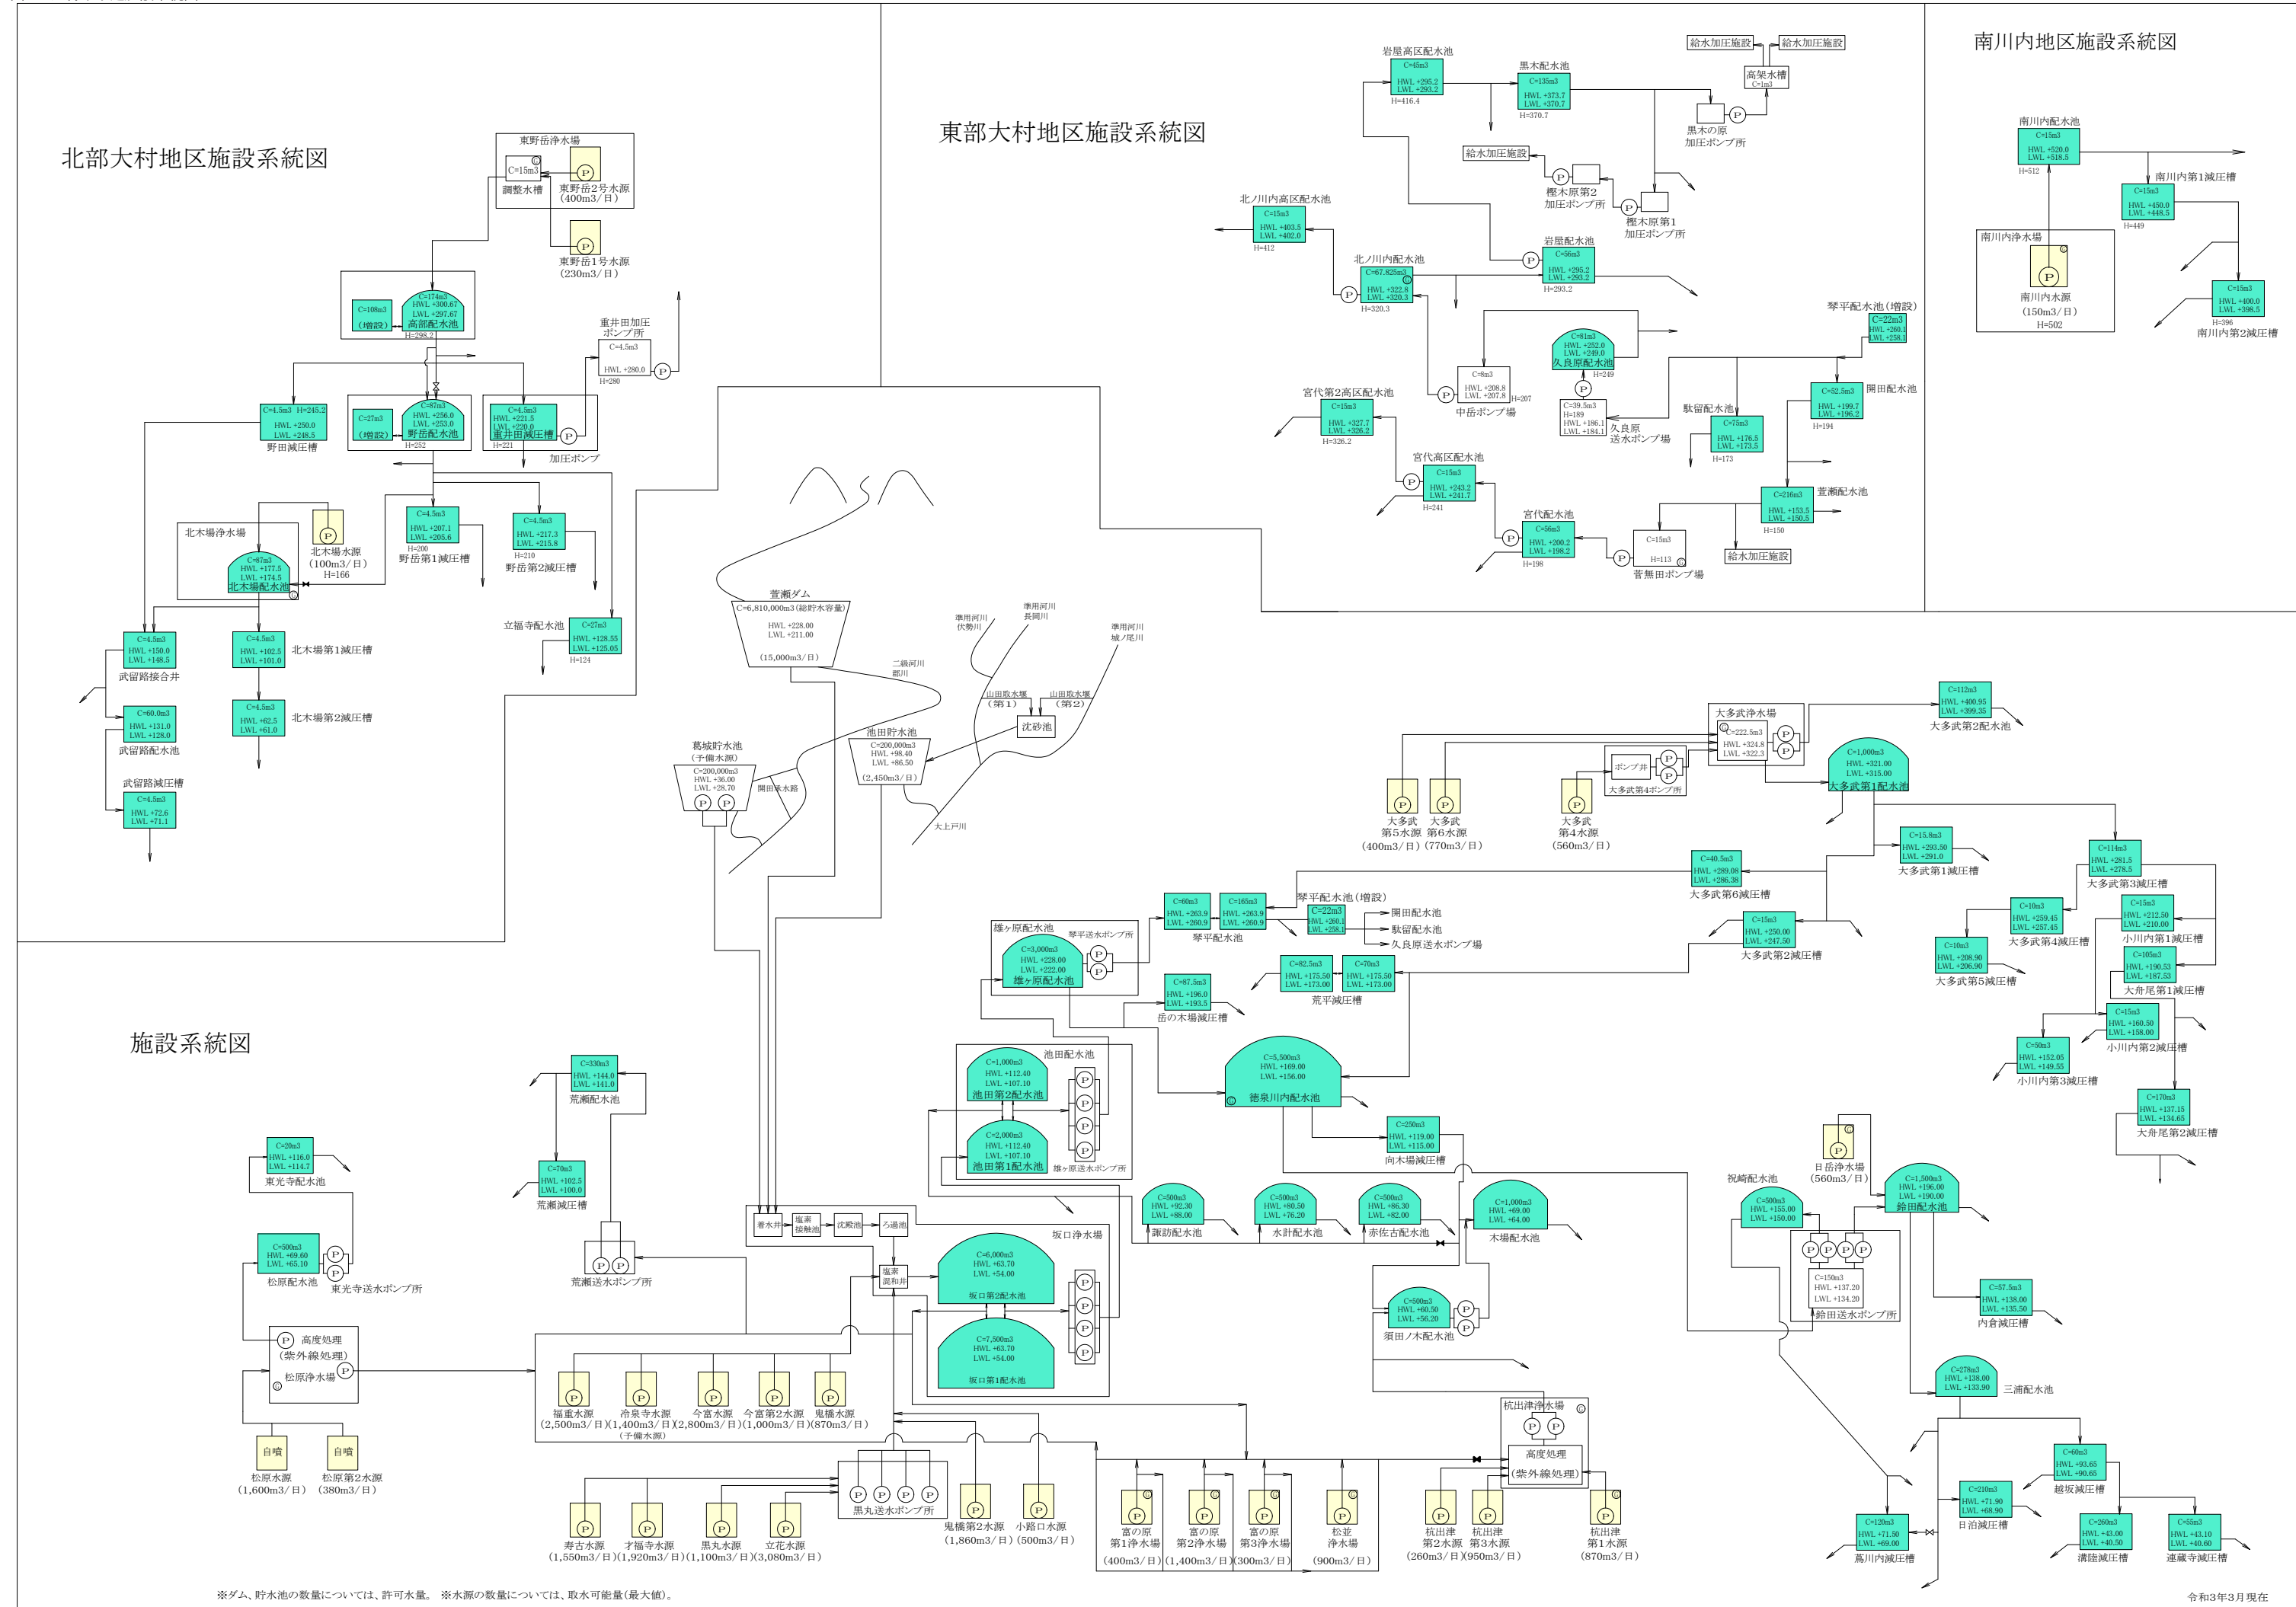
北部大村地区施設系統図

東野岳浄水場
C=15m3
調整水槽
東野岳2号水源
(400m3/日)
東野岳1号水源
(230m3/日)

C=108m3
(増設)
C=174m3
HWL +300.67
LWL +297.67
高部配水池
H=298.2

重井田加圧ポンプ所
C=4.5m3
HWL +280.0
H=280

C=4.5m3 H=245.2
HWL +250.0
LWL +248.5
野田減圧槽

C=27m3
(増設)
C=87m3
HWL +256.0
LWL +253.0
野岳配水池
H=252

C=4.5m3
HWL +221.5
LWL +220.0
重井田減圧槽
H=221
加圧ポンプ

北木場浄水場
北木場水源
(100m3/日)
H=166
C=87m3
HWL +177.5
LWL +174.5
北木場配水池

C=4.5m3
HWL +207.1
LWL +205.6
H=200
野岳第1減圧槽

C=4.5m3
HWL +217.3
LWL +215.8
H=210
野岳第2減圧槽

立福寺配水池
C=27m3
HWL +128.55
LWL +125.05
H=124

C=4.5m3
HWL +150.0
LWL +148.5
武留路接合井

C=4.5m3
HWL +102.5
LWL +101.0
北木場第1減圧槽

C=60.0m3
HWL +131.0
LWL +128.0
武留路配水池

C=4.5m3
HWL +62.5
LWL +61.0
北木場第2減圧槽

武留路減圧槽
C=4.5m3
HWL +72.6
LWL +71.1

東部大村地区施設系統図

岩屋高区配水池
C=45m3
HWL +295.2
LWL +293.2
H=416.4

黒木配水池
C=135m3
HWL +373.7
LWL +370.7
H=370.7

給水加圧施設
給水加圧施設
高架水槽
C=1m3
黒木の原
加圧ポンプ所

給水加圧施設
樫木原第2
加圧ポンプ所
樫木原第1
加圧ポンプ所

北ノ川内高区配水池
C=15m3
HWL +403.5
LWL +402.0
H=412

北ノ川内配水池
C=67.825m3
HWL +322.8
LWL +320.3
H=320.3

岩屋配水池
C=56m3
HWL +295.2
LWL +293.2
H=293.2

琴平配水池(増設)
C=22m3
HWL +260.1
LWL +258.1

C=81m3
HWL +252.0
LWL +249.0
久良原配水池
H=249

C=8m3
HWL +208.8
LWL +207.8
H=207
中岳ポンプ場

C=39.5m3
H=189
HWL +186.1
LWL +184.1
久良原
送水ポンプ場

駄留配水池
C=75m3
HWL +176.5
LWL +173.5
H=173

C=52.5m3
HWL +199.7
LWL +196.2
H=194
開田配水池

宮代第2高区配水池
C=15m3
HWL +327.7
LWL +326.2
H=326.2

宮代高区配水池
C=15m3
HWL +243.2
LWL +241.7
H=241

C=216m3
HWL +153.5
LWL +150.5
H=150
萱瀬配水池

宮代配水池
C=56m3
HWL +200.2
LWL +198.2
H=198

C=15m3
H=113
萱無田ポンプ場
給水加圧施設

南川内地区施設系統図

南川内配水池
C=15m3
HWL +520.0
LWL +518.5
H=512

C=15m3
HWL +450.0
LWL +448.5
H=449
南川内第1減圧槽

南川内浄水場
南川内水源
(150m3/日)
H=502

C=15m3
HWL +400.0
LWL +398.5
H=396
南川内第2減圧槽

萱瀬ダム
C=6,810,000m3 (総貯水容量)
HWL +228.00
LWL +211.00
(15,000m3/日)

二級河川
郡川

準用河川
伏勢川
準用河川
長岡川
準用河川
城ノ尾川

山田取水堰
(第1)
山田取水堰
(第2)
沈砂池

池田貯水池
C=200,000m3
HWL +98.40
LWL +86.50
(2,450m3/日)

葛城貯水池
(予備水源)
C=200,000m3
HWL +36.00
LWL +28.70
開田用水路

大上戸川

施設系統図

C=330m3
HWL +144.0
LWL +141.0
荒瀬配水池

C=70m3
HWL +102.5
LWL +100.0
荒瀬減圧槽

荒瀬送水ポンプ所

C=20m3
HWL +116.0
LWL +114.7
東光寺配水池

C=500m3
HWL +69.60
LWL +65.10
松原配水池
東光寺送水ポンプ所

高度処理
(紫外線処理)
松原浄水場

自噴
松原水源
(1,600m3/日)
自噴
松原第2水源
(380m3/日)

着水井
塩素接触池
沈殿池
ろ過池
塩素混和井

坂口浄水場
C=6,000m3
HWL +63.70
LWL +54.00
坂口第2配水池
C=7,500m3
HWL +63.70
LWL +54.00
坂口第1配水池

福重水源
(2,500m3/日)
冷泉寺水源
(1,400m3/日)
(予備水源)
今富水源
(2,800m3/日)
今富第2水源
(1,000m3/日)
鬼橋水源
(870m3/日)

黒丸送水ポンプ所
寿古水源
(1,550m3/日)
才福寺水源
(1,920m3/日)
黒丸水源
(1,100m3/日)
立花水源
(3,080m3/日)
鬼橋第2水源
(1,860m3/日)
小路口水源
(500m3/日)

富の原
第1浄水場
(400m3/日)
富の原
第2浄水場
(1,400m3/日)
富の原
第3浄水場
(300m3/日)
松並
浄水場
(900m3/日)

杭出津浄水場
高度処理
(紫外線処理)
杭出津
第2水源
(260m3/日)
杭出津
第3水源
(950m3/日)
杭出津
第1水源
(870m3/日)

雄ヶ原配水池
琴平送水ポンプ所
C=3,000m3
HWL +228.00
LWL +222.00
雄ヶ原配水池

C=60m3
HWL +263.9
LWL +260.9
C=165m3
HWL +263.9
LWL +260.9
琴平配水池

琴平配水池(増設)
C=22m3
HWL +260.1
LWL +258.1
開田配水池
駄留配水池
久良原送水ポンプ場

C=87.5m3
HWL +196.0
LWL +193.5
岳の木場減圧槽

C=82.5m3
HWL +175.50
LWL +173.00
C=70m3
HWL +175.50
LWL +173.00
荒平減圧槽

池田配水池
C=1,000m3
HWL +112.40
LWL +107.10
池田第2配水池
C=2,000m3
HWL +112.40
LWL +107.10
池田第1配水池
雄ヶ原送水ポンプ所

C=5,500m3
HWL +169.00
LWL +156.00
徳泉川内配水池

C=250m3
HWL +119.00
LWL +115.00
向木場減圧槽

C=500m3
HWL +92.30
LWL +88.00
諏訪配水池

C=500m3
HWL +80.50
LWL +76.20
水計配水池

C=500m3
HWL +86.30
LWL +82.00
赤佐古配水池

C=1,000m3
HWL +69.00
LWL +64.00
木場配水池

C=500m3
HWL +60.50
LWL +56.20
須田ノ木配水池

大多武浄水場
C=222.5m3
HWL +324.8
LWL +322.3
ポンプ井
大多武第4ポンプ所

C=112m3
HWL +400.95
LWL +399.35
大多武第2配水池

C=1,000m3
HWL +321.00
LWL +315.00
大多武第1配水池

大多武
第5水源
(400m3/日)
大多武
第6水源
(770m3/日)
大多武
第4水源
(560m3/日)

C=40.5m3
HWL +289.08
LWL +286.38
大多武第6減圧槽

C=15.8m3
HWL +293.50
LWL +291.0
大多武第1減圧槽

C=114m3
HWL +281.5
LWL +278.5
大多武第3減圧槽

C=15m3
HWL +250.00
LWL +247.50
大多武第2減圧槽

C=10m3
HWL +259.45
LWL +257.45
大多武第4減圧槽

C=15m3
HWL +212.50
LWL +210.00
小川内第1減圧槽

C=10m3
HWL +208.90
LWL +206.90
大多武第5減圧槽

C=105m3
HWL +190.53
LWL +187.53
大舟尾第1減圧槽

C=50m3
HWL +152.05
LWL +149.55
小川内第3減圧槽

C=15m3
HWL +160.50
LWL +158.00
小川内第2減圧槽

C=170m3
HWL +137.15
LWL +134.65
大舟尾第2減圧槽

日岳浄水場
(560m3/日)

祝崎配水池
C=500m3
HWL +155.00
LWL +150.00

C=1,500m3
HWL +196.00
LWL +190.00
鈴田配水池

C=150m3
HWL +137.20
LWL +134.20
鈴田送水ポンプ所

C=57.5m3
HWL +138.00
LWL +135.50
内倉減圧槽

C=278m3
HWL +138.00
LWL +133.90
三浦配水池

C=60m3
HWL +93.65
LWL +90.65
越坂減圧槽

C=210m3
HWL +71.90
LWL +68.90
日泊減圧槽

C=120m3
HWL +71.50
LWL +69.00
葛川内減圧槽

C=260m3
HWL +43.00
LWL +40.50
漬陸減圧槽

C=55m3
HWL +43.10
LWL +40.60
蓮藏寺減圧槽

※ダム、貯水池の数量については、許可水量。 ※水源の数量については、取水可能量(最大値)。

令和3年3月現在